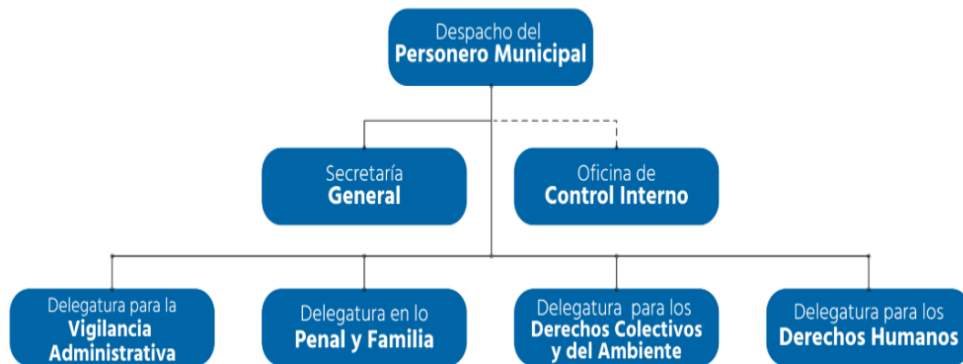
Despacho del
Personero Municipal

Secretaría
General

Oficina de
Control Interno

Delegatura para la
Vigilancia
Administrativa

Delegatura en lo
Penal y Familia

Delegatura para los
Derechos Colectivos
y del Ambiente

Delegatura para los
Derechos Humanos